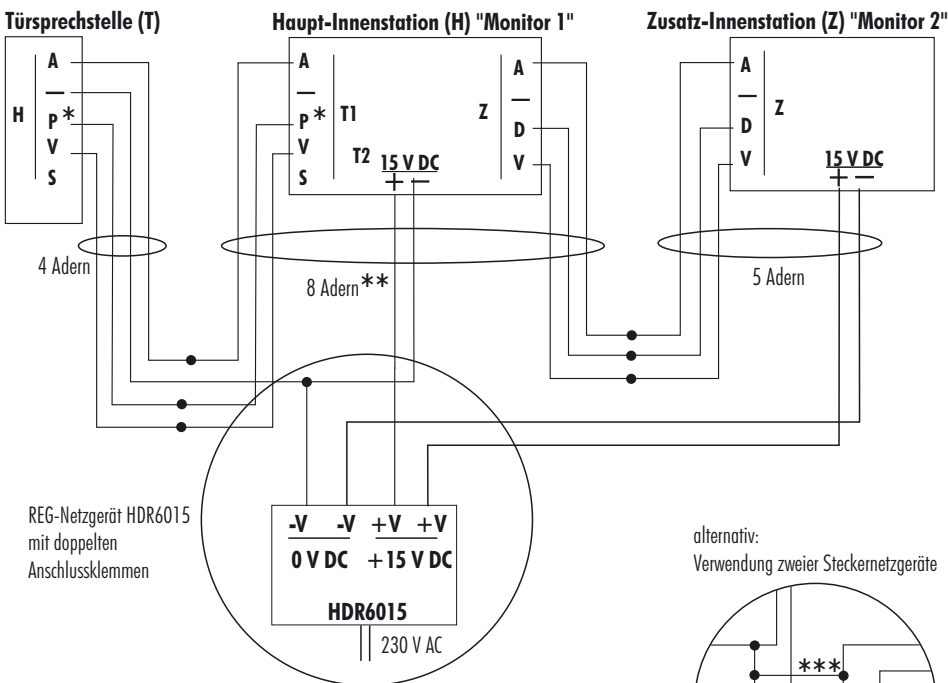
Türsprechstelle (T)

Haupt-Innenstation (H) "Monitor 1"

Zusatz-Innenstation (Z) "Monitor 2"

H
A
—
P*
V
S

A
—
P*
V
S
T1
T2
15 V DC
+ −
Z
A
—
D
V

A
—
D
V
Z
15 V DC
+ −

4 Adern

8 Adern**

5 Adern

REG-Netzgerät HDR6015 mit doppelten Anschlussklemmen

-V -V +V +V
0 V DC +15 V DC
HDR6015
230 V AC

alternativ:
Verwendung zweier Steckernetzgeräte

***